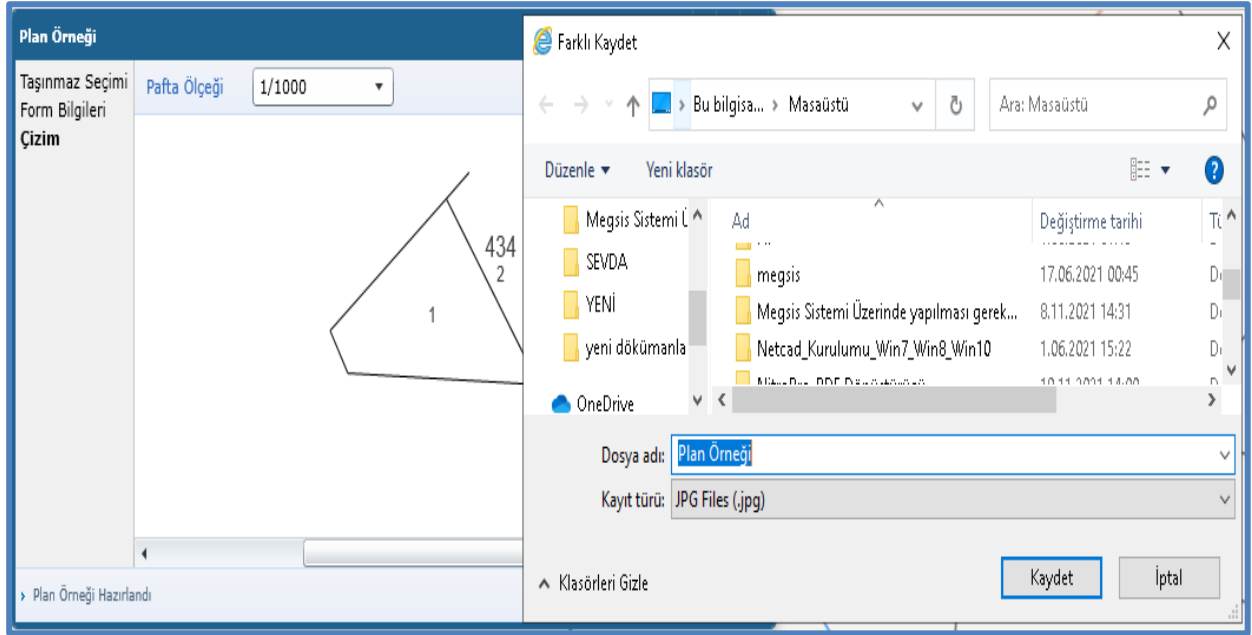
Plan Örneği

Taşınmaz Seçimi
Form Bilgileri
Çizim

Pafta Ölçeği 1/1000

434
2
1

› Plan Örneği Hazırlandı

Farklı Kaydet

› Bu bilgisa... › Masaüstü

Ara: Masaüstü

Düzenle ▾ Yeni klasör

Megsis Sistemi Ü
SEVDA
YENİ
yeni dökümanla
OneDrive

| Ad | Değiştirme tarihi | Tü |
|---|---|---|
| megsis | 17.06.2021 00:45 | D |
| Megsis Sistemi Üzerinde yapılması gerek... | 8.11.2021 14:31 | D |
| Netcad_Kurulumu_Win7_Win8_Win10 | 1.06.2021 15:22 | D |

Dosya adı: Plan Örneği
Kayıt türü: JPG Files (.jpg)

Klasörleri Gizle

Kaydet İptal